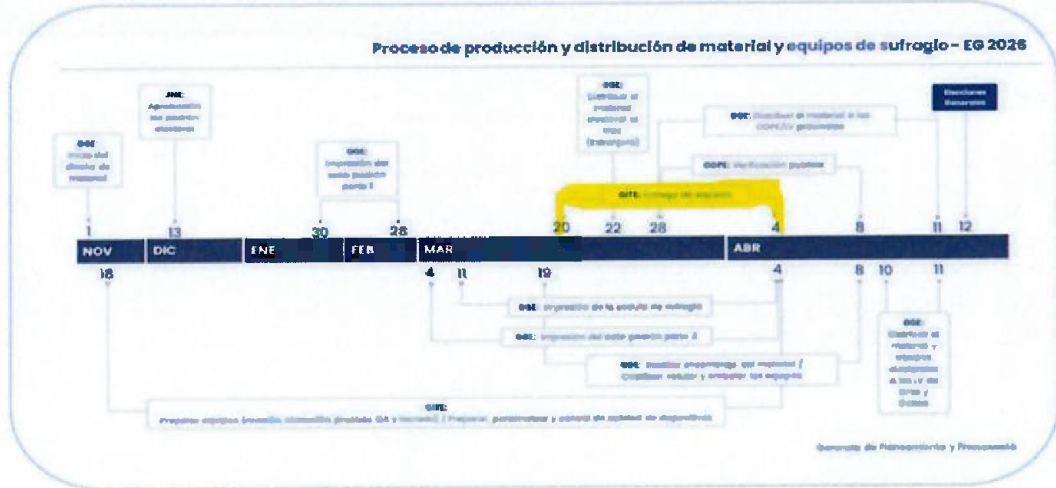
Proceso de producción y distribución de material y equipos de sufragio - EG 2026

OGE: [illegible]

JNE: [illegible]

OGE: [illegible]

OGE: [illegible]

OGE: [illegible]

Elecciones Generales

OGPE: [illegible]

GITE: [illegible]

1 13 30 28 20 22 28 4 8 11 12

NOV DIC ENE FEB MAR ABR

18 4 11 19 4 8 10 11

OGE: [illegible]

OGE: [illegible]

OGE: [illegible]

OGE: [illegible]

GITE: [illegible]

Gerencia de Planeamiento y Presupuesto